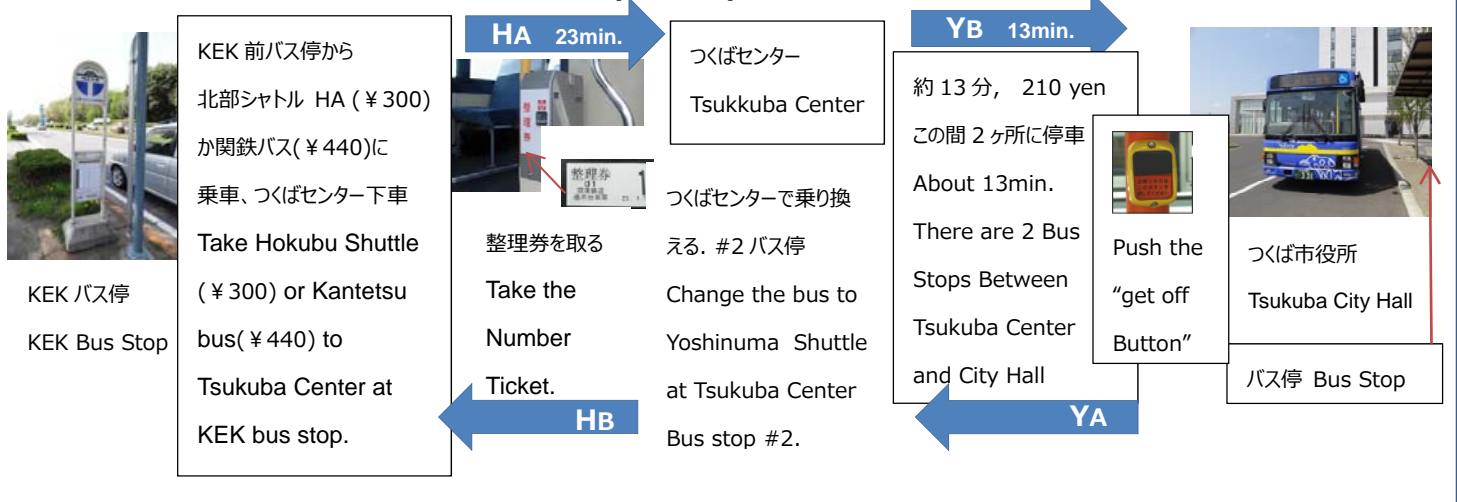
KEK バス停

KEK Bus Stop

KEK 前バス停から北部シャトル HA (￥300) か関鉄バス(￥440)に乗車、つくばセンター下車 Take Hokubu Shuttle (￥300) or Kantetsu bus(￥440) to Tsukuba Center at KEK bus stop.

HA 23min.

整理券

整理券を取る Take the Number Ticket.

HB

つくばセンター

Tsukkuba Center

つくばセンターで乗り換える. #2 バス停 Change the bus to Yoshinuma Shuttle at Tsukuba Center Bus stop #2.

YB 13min.

約 13 分, 210 yen この間 2 ヶ所に停車 About 13min. There are 2 Bus Stops Between Tsukuba Center and City Hall

Push the "get off Button"

YA

つくば市役所

Tsukuba City Hall

バス停 Bus Stop